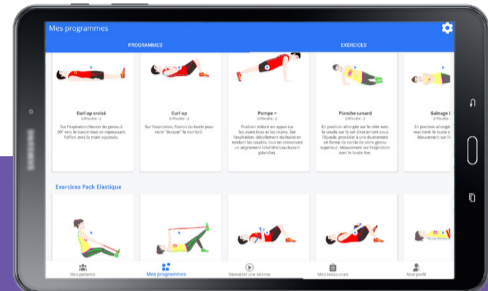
Mes programmes

PROGRAMMES

EXERCICES

Curl up croisé
Difficulté : 2
Sur l'expiration, effectuer des flexions du buste à 30° vers le coude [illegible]

Curl up
Difficulté : 2
Sur l'expiration, fléchir le buste pour venir "décoller" le sternum.

Pompe +
Difficulté : 3
Position initiale en appui sur les avant-bras et les mains. Sur l'expiration décollement du bassin en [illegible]

Planche canard
Difficulté : 2
En position allongée sur le côté avec le coude sur le sol aligné sous l'épaule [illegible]

Gainage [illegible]
Difficulté : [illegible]

Exercices Pack Élastique

Mes patients

Mes programmes

Démarrer une séance

Mes exercices

Mon profil